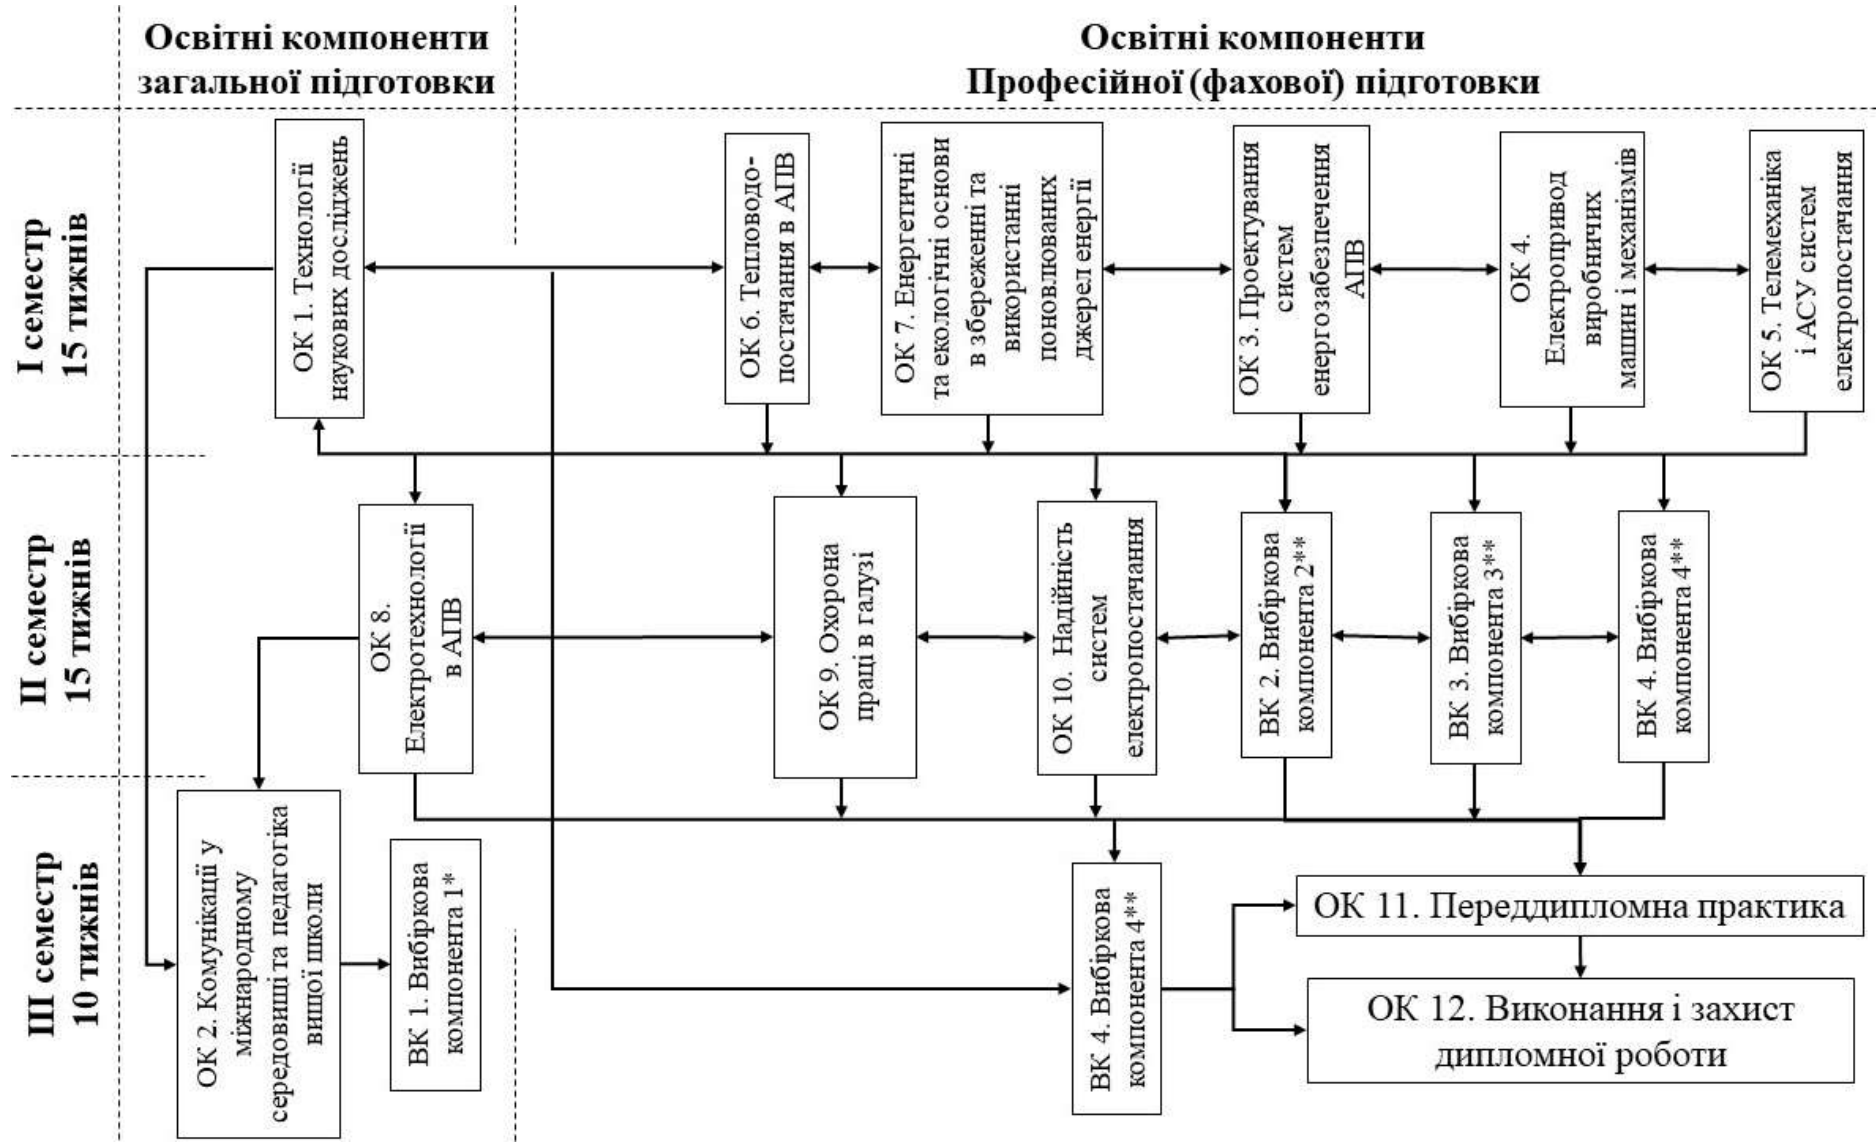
Освітні компоненти загальної підготовки

Освітні компоненти Професійної (фахової) підготовки

I семестр 15 тижнів

ОК 1. Технології наукових досліджень

ОК 6. Тепловодопостачання в АПВ

ОК 7. Енергетичні та екологічні основи в збереженні та використанні поновлюваних джерел енергії

ОК 3. Проектування систем енергозабезпечення АПВ

ОК 4. Електропривод виробничих машин і механізмів

ОК 5. Телемеханіка і АСУ систем електропостачання

II семестр 15 тижнів

ОК 8. Електротехнології в АПВ

ОК 9. Охорона праці в галузі

ОК 10. Надійність систем електропостачання

ВК 2. Вибіркова компонента 2**

ВК 3. Вибіркова компонента 3**

ВК 4. Вибіркова компонента 4**

III семестр 10 тижнів

ОК 2. Комунікації у міжнародному середовищі та педагогіка вищої школи

ВК 1. Вибіркова компонента 1*

ВК 4. Вибіркова компонента 4**

ОК 11. Переддипломна практика

ОК 12. Виконання і захист дипломної роботи